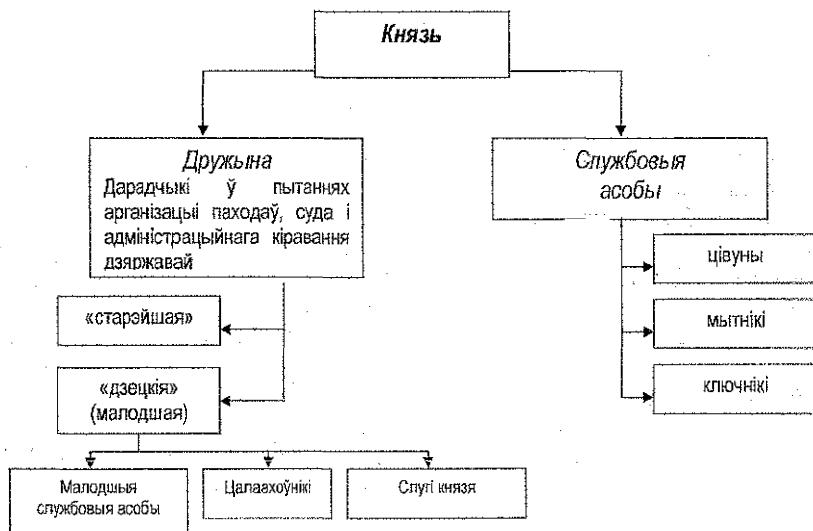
Князь

Дружына
Дарадчыкі ў пытаннях арганізацыі паходаў, суда і адміністрацыйнага кіравання дзяржавай

Службовыя асобы

цівуны

мытнікі

ключнікі

«старэйшая»

«дзецкія» (малодшая)

Малодшыя службовыя асобы

Цалаахоўнікі

Слугі князя